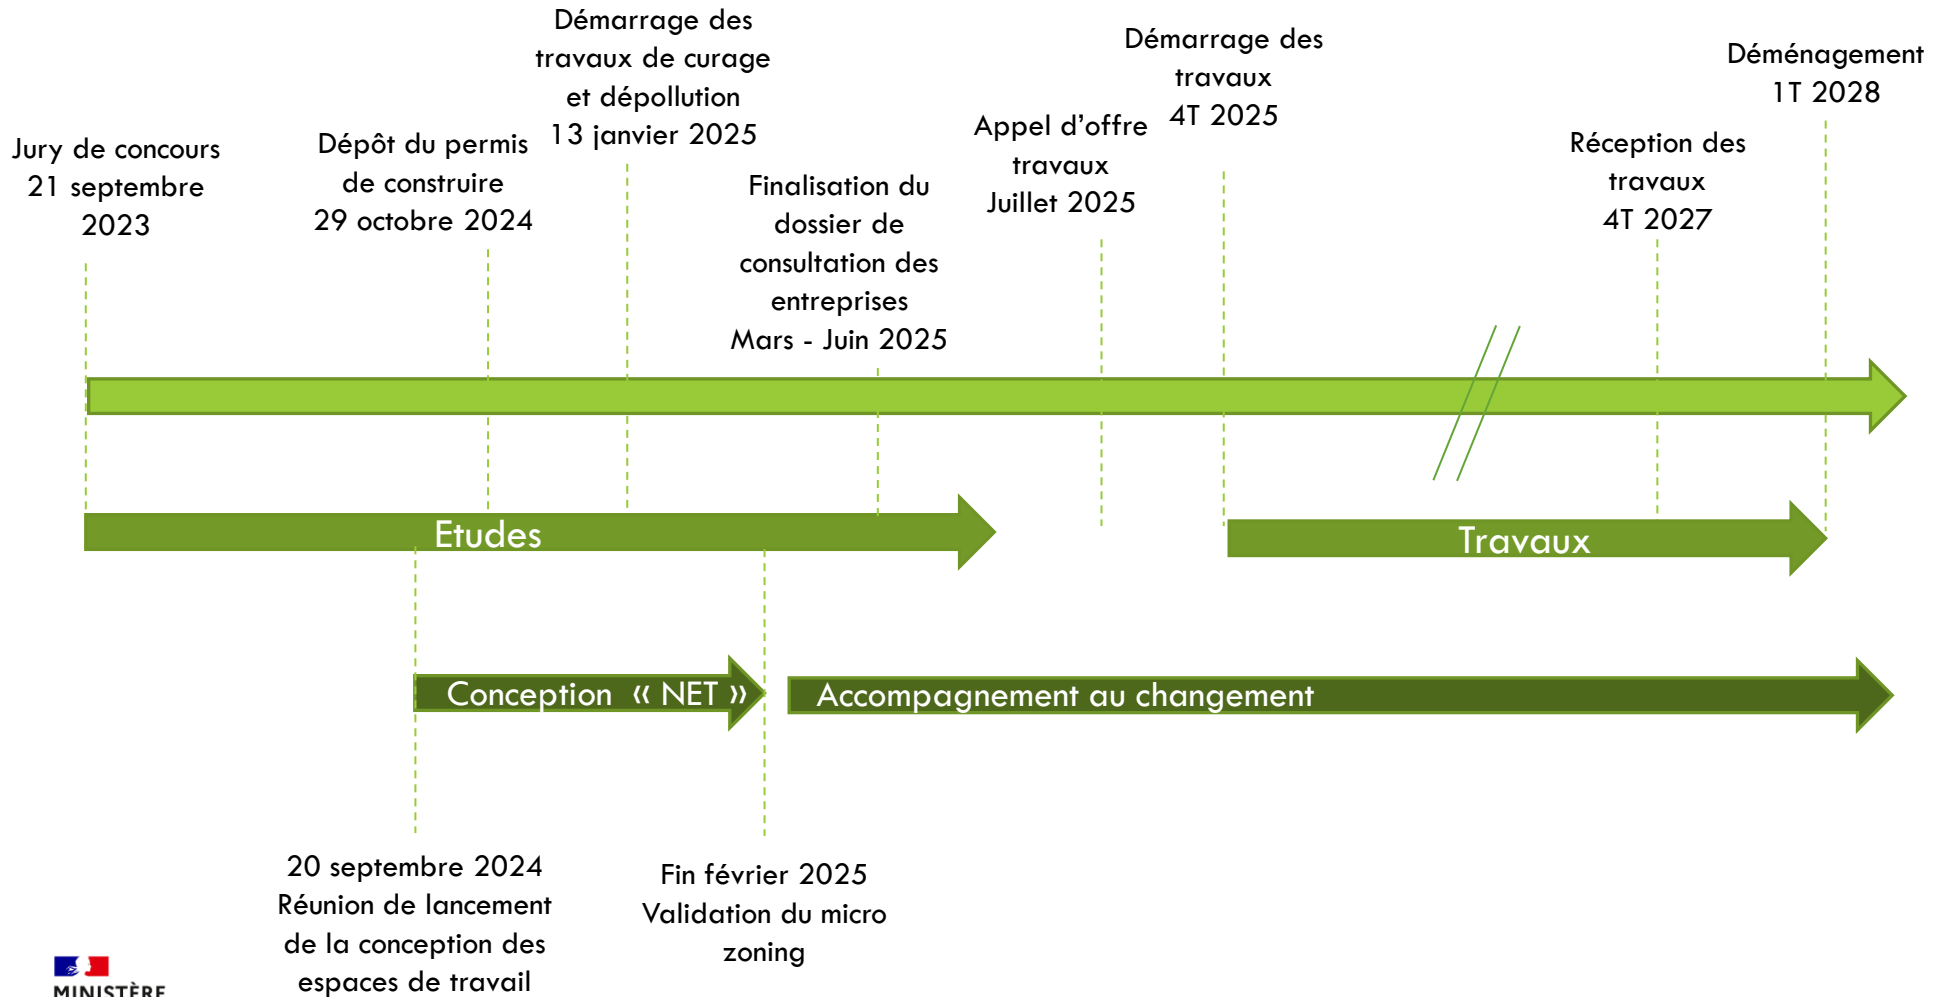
Jury de concours
21 septembre
2023

Dépôt du permis
de construire
29 octobre 2024

Démarrage des
travaux de curage
et dépollution
13 janvier 2025

Finalisation du
dossier de
consultation des
entreprises
Mars - Juin 2025

Appel d'offre
travaux
Juillet 2025

Démarrage des
travaux
4T 2025

Réception des
travaux
4T 2027

Déménagement
1T 2028

Etudes

Travaux

Conception « NET »

Accompagnement au changement

20 septembre 2024
Réunion de lancement
de la conception des
espaces de travail

Fin février 2025
Validation du micro
zoning

MINISTÈRE